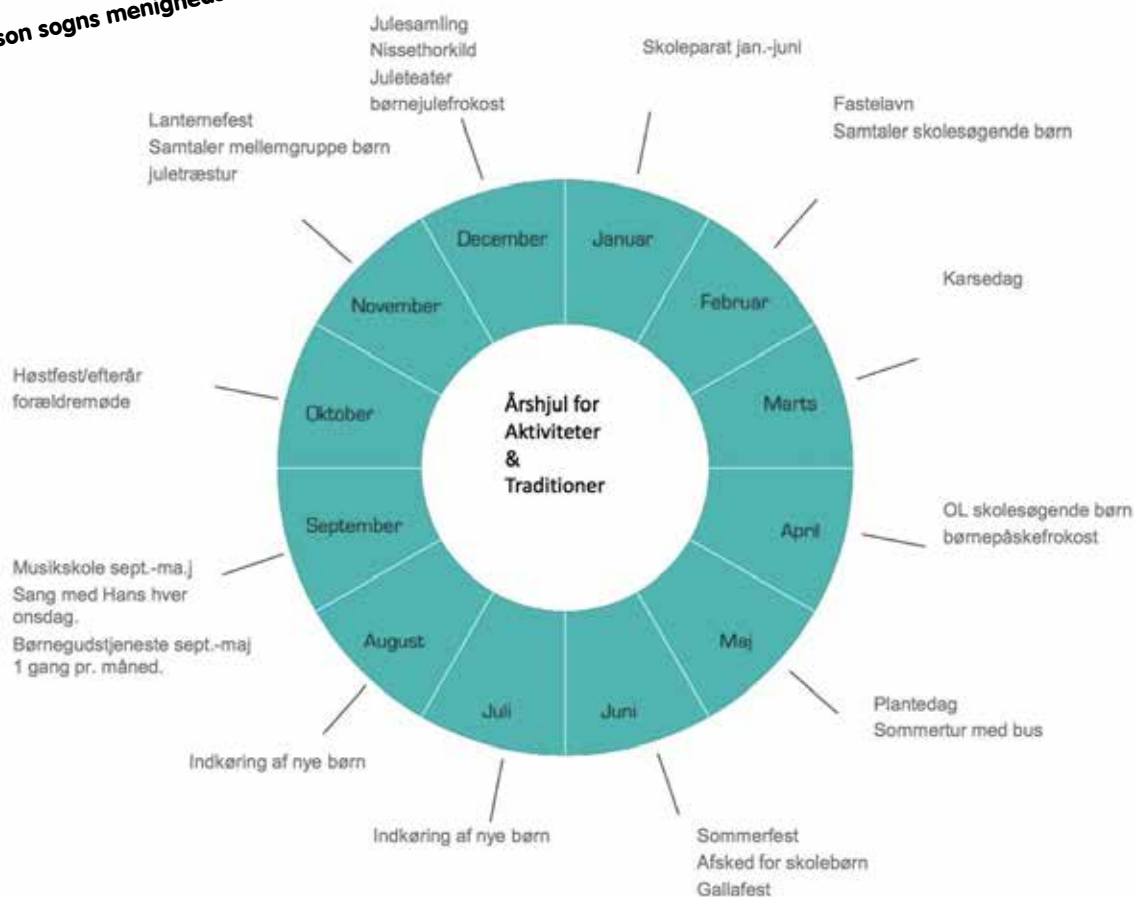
son sogns menighed

Julesamling
Nissethorkild
Juleteater
børnejulefrokost

Skoleparat jan.-juni

Fastelavn
Samtaler skolesøgende børn

Lanternefest
Samtaler mellemgruppe børn
juletræstur

Karsedag

Høstfest/efterår
forældremøde

Årshjul for Aktiviteter & Traditioner

OL skolesøgende børn
børnepåskefrokost

Musikskole sept.-ma.j
Sang med Hans hver onsdag.
Børnegudstjeneste sept.-maj 1 gang pr. måned.

Plantedag
Sommertur med bus

Indkøring af nye børn

Indkøring af nye børn

Sommerfest
Afsked for skolebørn
Gallafest

December
Januar
Februar
Marts
April
Maj
Juni
Juli
August
September
Oktober
November